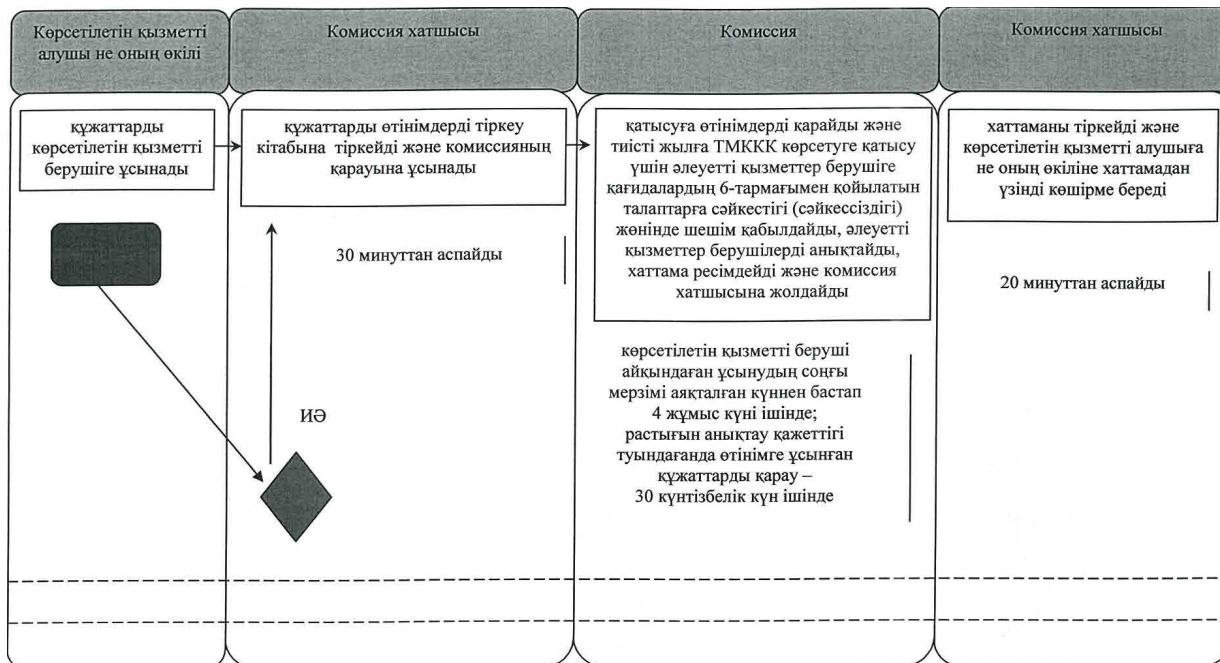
Көрсетілетін қызметті алушы не оның өкілі

Комиссия хатшысы

Комиссия

Комиссия хатшысы

құжаттарды көрсетілетін қызметті берушіге ұсынады

құжаттарды өтінімдерді тіркеу кітабына тіркейді және комиссияның қарауына ұсынады

қатысуға өтінімдерді қарайды және тиісті жылға ТМККК көрсетуге қатысу үшін әлеуетті қызметтер берушіге қағидалардың 6-тармағымен қойылатын талаптарға сәйкестігі (сәйкессіздігі) жөнінде шешім қабылдайды, әлеуетті қызметтер берушілерді анықтайды, хаттама ресімдейді және комиссия хатшысына жолдайды

хаттаманы тіркейді және көрсетілетін қызметті алушыға не оның өкіліне хаттамадан үзінді көшірме береді

30 минуттан аспайды

20 минуттан аспайды

көрсетілетін қызметті беруші айқындаған ұсынудың соңғы мерзімі аяқталған күннен бастап 4 жұмыс күні ішінде; растығын анықтау қажеттігі туындағанда өтінімге ұсынған құжаттарды қарау – 30 күнтізбелік күн ішінде

ИӘ